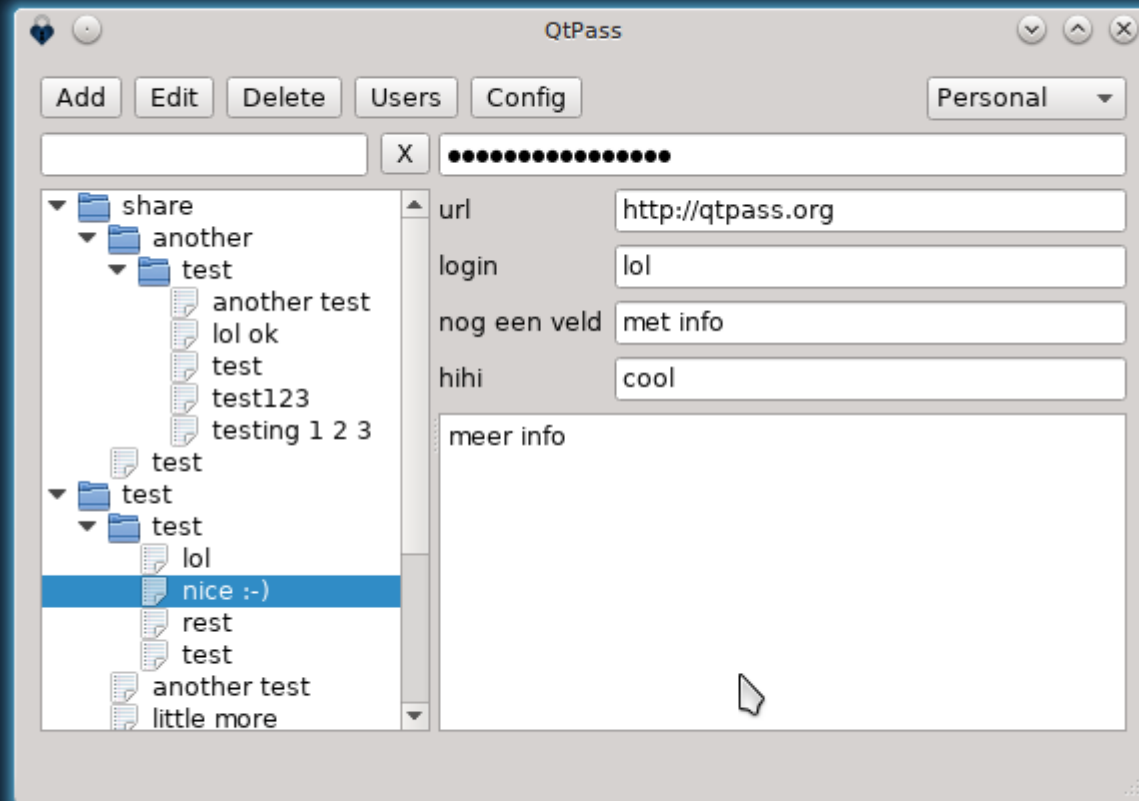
QtPass

Add Edit Delete Users Config

Personal

X

●●●●●●●●●●●●●●●●

share
another
test
another test
lol ok
test
test123
testing 1 2 3
test
test
test
lol
nice :-)
rest
test
another test
little more

url http://qtpass.org
login lol
nog een veld met info
hihi cool

meer info